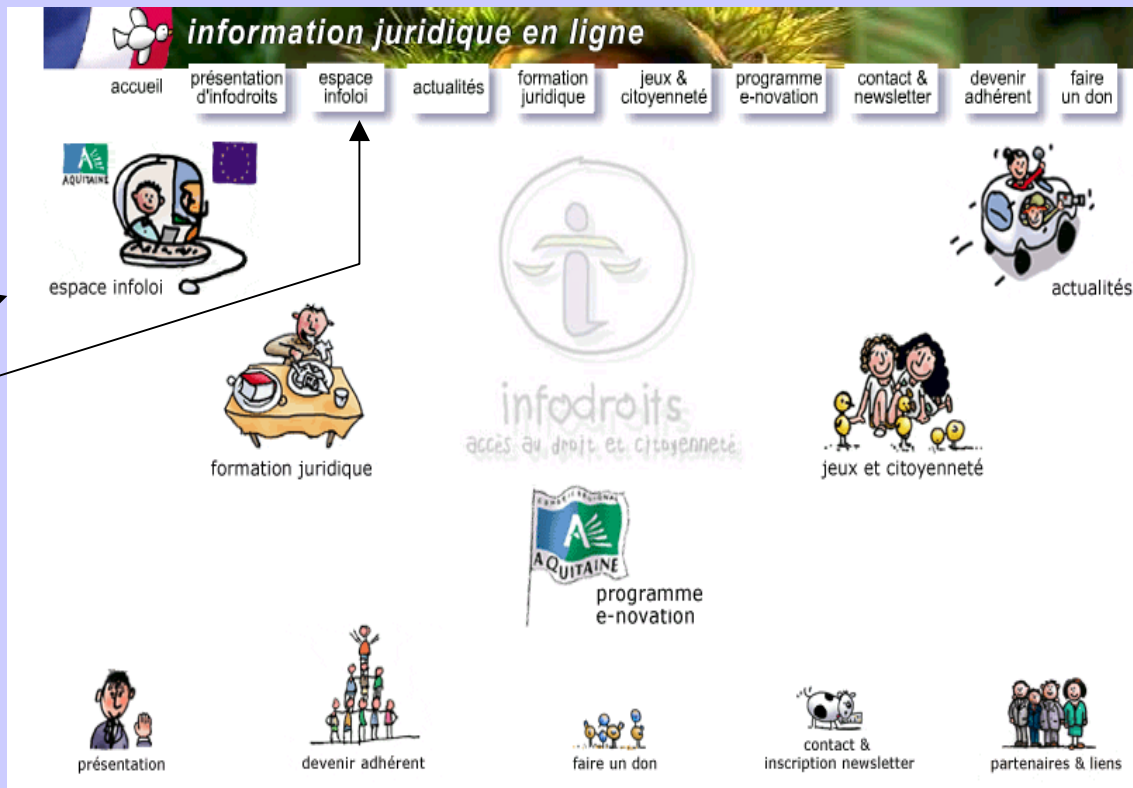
information juridique en ligne

accueil
présentation d'infodroits
espace infoloi
actualités
formation juridique
jeux & citoyenneté
programme e-novation
contact & newsletter
devenir adhérent
faire un don

AQUITAINE

espace infoloi

actualités

infodroits
accès au droit et citoyenneté

formation juridique

jeux et citoyenneté

CONSEIL RÉGIONAL
AQUITAINE

programme e-novation

présentation

devenir adhérent

faire un don

contact & inscription newsletter

partenaires & liens